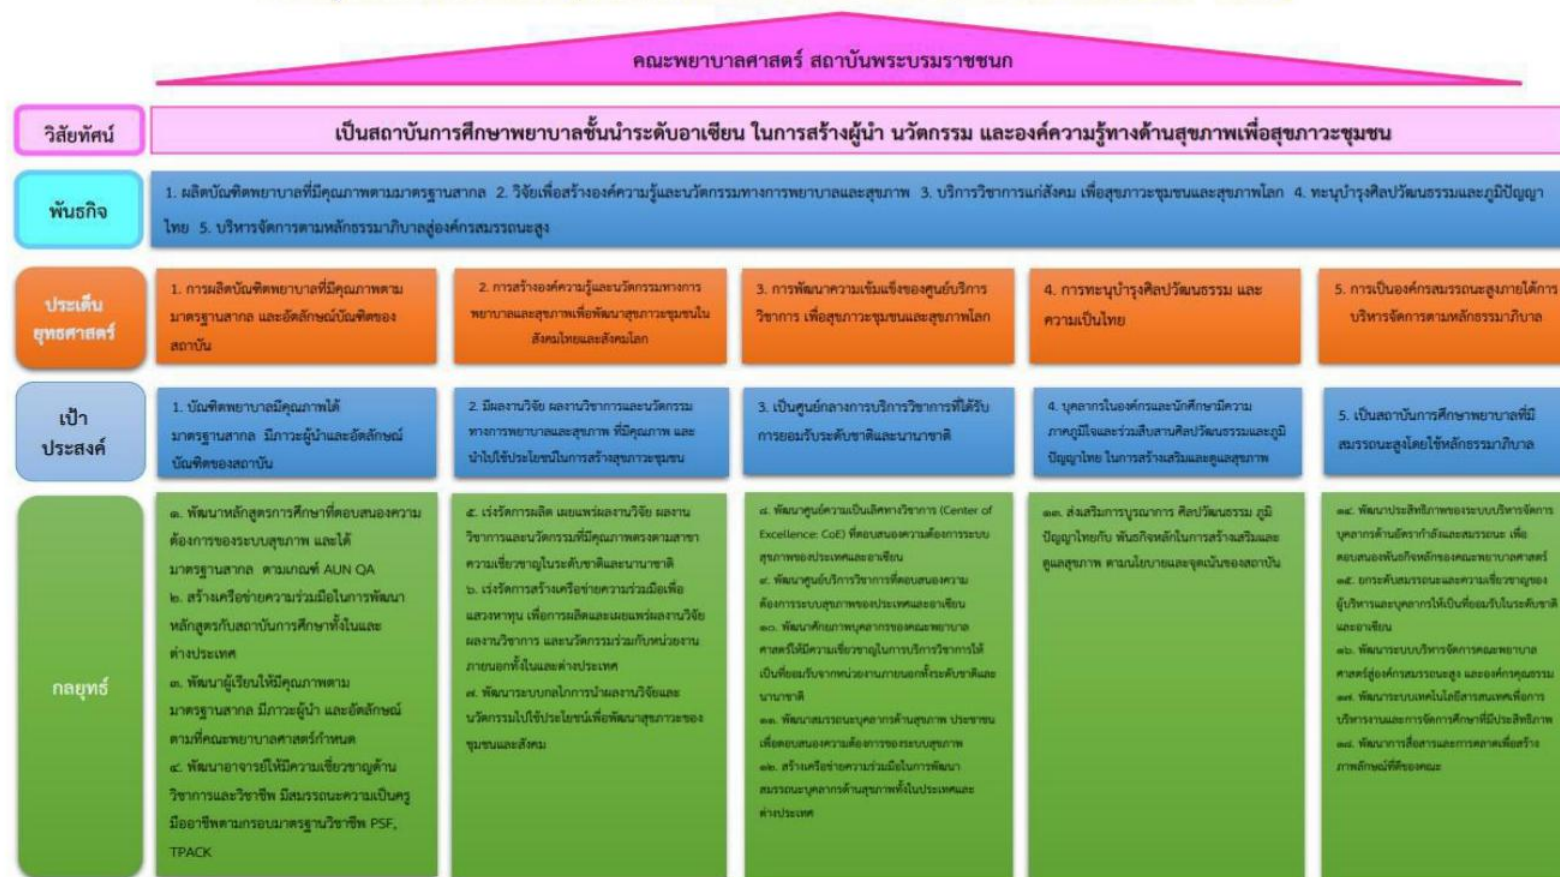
คณะพยาบาลศาสตร์ สถาบันพระบรมราชชนก

วิสัยทัศน์

เป็นสถาบันการศึกษาพยาบาลชั้นนำระดับอาเซียน ในการสร้างผู้นำ นวัตกรรม และองค์ความรู้ทางด้านสุขภาพเพื่อสุขภาวะชุมชน

พันธกิจ

1. ผลิตบัณฑิตพยาบาลที่มีคุณภาพตามมาตรฐานสากล 2. วิจัยเพื่อสร้างองค์ความรู้และนวัตกรรมทางการพยาบาลและสุขภาพ 3. บริการวิชาการแก่สังคม เพื่อสุขภาวะชุมชนและสุขภาพโลก 4. ทะนุบำรุงศิลปวัฒนธรรมและภูมิปัญญาไทย 5. บริหารจัดการตามหลักธรรมาภิบาลสู่องค์กรสมรรถนะสูง

ประเด็นยุทธศาสตร์

1. การผลิตบัณฑิตพยาบาลที่มีคุณภาพตามมาตรฐานสากล และอัตลักษณ์บัณฑิตของสถาบัน

2. การสร้างองค์ความรู้และนวัตกรรมทางการพยาบาลและสุขภาพเพื่อพัฒนาสุขภาวะชุมชนในสังคมไทยและสังคมโลก

3. การพัฒนาความเข้มแข็งของศูนย์บริการวิชาการ เพื่อสุขภาวะชุมชนและสุขภาพโลก

4. การทะนุบำรุงศิลปวัฒนธรรม และความเป็นไทย

5. การเป็นองค์กรสมรรถนะสูงภายใต้การบริหารจัดการตามหลักธรรมาภิบาล

เป้าประสงค์

1. บัณฑิตพยาบาลมีคุณภาพได้มาตรฐานสากล มีภาวะผู้นำและอัตลักษณ์บัณฑิตของสถาบัน

2. มีผลงานวิจัย ผลงานวิชาการและนวัตกรรมทางการพยาบาลและสุขภาพ ที่มีคุณภาพ และนำไปใช้ประโยชน์ในการสร้างสุขภาวะชุมชน

3. เป็นศูนย์กลางการบริการวิชาการที่ได้รับการยอมรับระดับชาติและนานาชาติ

4. บุคลากรในองค์กรและนักศึกษามีความภาคภูมิใจและร่วมสืบสานศิลปวัฒนธรรมและภูมิปัญญาไทย ในการสร้างเสริมและดูแลสุขภาพ

5. เป็นสถาบันการศึกษาพยาบาลที่มีสมรรถนะสูงโดยใช้หลักธรรมาภิบาล

กลยุทธ์

๑. พัฒนาหลักสูตรการศึกษาที่ตอบสนองความต้องการของระบบสุขภาพ และได้มาตรฐานสากล ตามเกณฑ์ AUN QA
๒. สร้างเครือข่ายความร่วมมือในการพัฒนาหลักสูตรกับสถาบันการศึกษาทั้งในและต่างประเทศ
๓. พัฒนาผู้เรียนให้มีคุณภาพตามมาตรฐานสากล มีภาวะผู้นำ และอัตลักษณ์ตามที่คณะพยาบาลศาสตร์กำหนด
๔. พัฒนาอาจารย์ให้มีความเชี่ยวชาญด้านวิชาการและวิชาชีพ มีสมรรถนะความเป็นครูมืออาชีพตามกรอบมาตรฐานวิชาชีพ PSF, TPACK

๕. เร่งรัดการผลิต เผยแพร่ผลงานวิจัย ผลงานวิชาการและนวัตกรรมที่มีคุณภาพตรงตามสาขาความเชี่ยวชาญในระดับชาติและนานาชาติ
๖. เร่งรัดการสร้างเครือข่ายความร่วมมือเพื่อแสวงหาทุน เพื่อการผลิตและเผยแพร่ผลงานวิจัย ผลงานวิชาการ และนวัตกรรมร่วมกับหน่วยงานภายนอกทั้งในและต่างประเทศ
๗. พัฒนาระบบกลไกการนำผลงานวิจัยและนวัตกรรมไปใช้ประโยชน์เพื่อพัฒนาสุขภาวะของชุมชนและสังคม

๘. พัฒนาศูนย์ความเป็นเลิศทางวิชาการ (Center of Excellence: CoE) ที่ตอบสนองความต้องการระบบสุขภาพของประเทศและอาเซียน
๙. พัฒนาศูนย์บริการวิชาการที่ตอบสนองความต้องการระบบสุขภาพของประเทศและอาเซียน
๑๐. พัฒนาศักยภาพบุคลากรของคณะพยาบาลศาสตร์ให้มีความเชี่ยวชาญในการบริการวิชาการให้เป็นที่ยอมรับจากหน่วยงานภายนอกทั้งระดับชาติและนานาชาติ
๑๑. พัฒนาสมรรถนะบุคลากรด้านสุขภาพ ประชาชน เพื่อตอบสนองความต้องการของระบบสุขภาพ
๑๒. สร้างเครือข่ายความร่วมมือในการพัฒนาสมรรถนะบุคลากรด้านสุขภาพทั้งในประเทศและต่างประเทศ

๑๓. ส่งเสริมการบูรณาการ ศิลปวัฒนธรรม ภูมิปัญญาไทยกับ พันธกิจหลักในการสร้างเสริมและดูแลสุขภาพ ตามนโยบายและจุดเน้นของสถาบัน

๑๔. พัฒนาประสิทธิภาพของระบบบริหารจัดการบุคลากรด้านอัตรากำลังและสมรรถนะ เพื่อตอบสนองพันธกิจหลักของคณะพยาบาลศาสตร์
๑๕. ยกระดับสมรรถนะและความเชี่ยวชาญของผู้บริหารและบุคลากรให้เป็นที่ยอมรับในระดับชาติและอาเซียน
๑๖. พัฒนาระบบบริหารจัดการคณะพยาบาลศาสตร์สู่องค์กรสมรรถนะสูง และองค์กรคุณธรรม
๑๗. พัฒนาระบบเทคโนโลยีสารสนเทศเพื่อการบริหารงานและการจัดการศึกษาที่มีประสิทธิภาพ
๑๘. พัฒนาการสื่อสารและการตลาดเพื่อสร้างภาพลักษณ์ที่ดีของคณะ